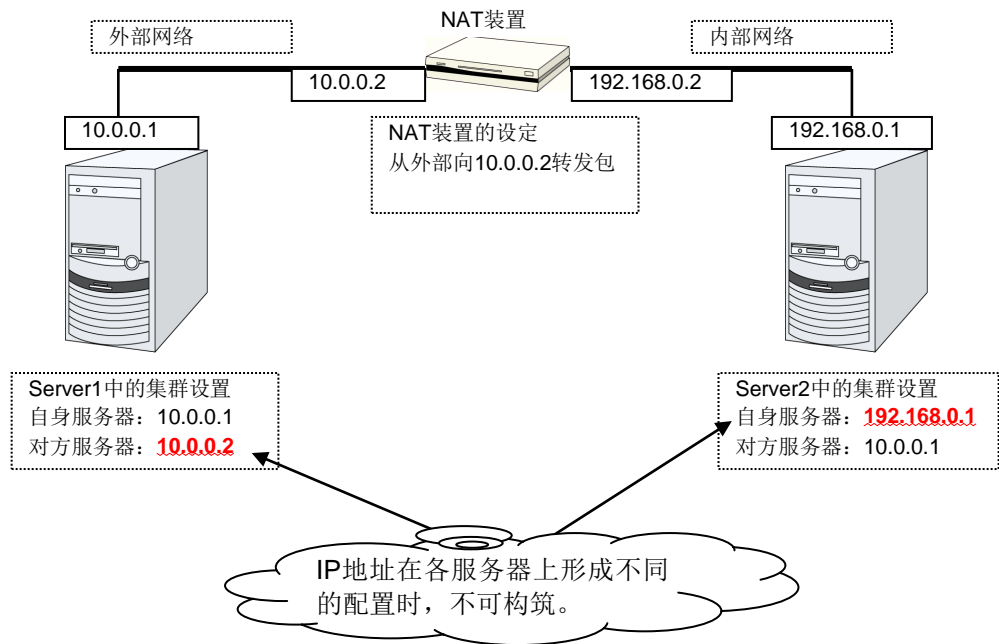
NAT装置

外部网络

内部网络

10.0.0.2

192.168.0.2

10.0.0.1

192.168.0.1

NAT装置的设定
从外部向10.0.0.2转发包

Server1中的集群设置
自身服务器：10.0.0.1
对方服务器：10.0.0.2

Server2中的集群设置
自身服务器：192.168.0.1
对方服务器：10.0.0.1

IP地址在各服务器上形成不同的配置时，不可构筑。